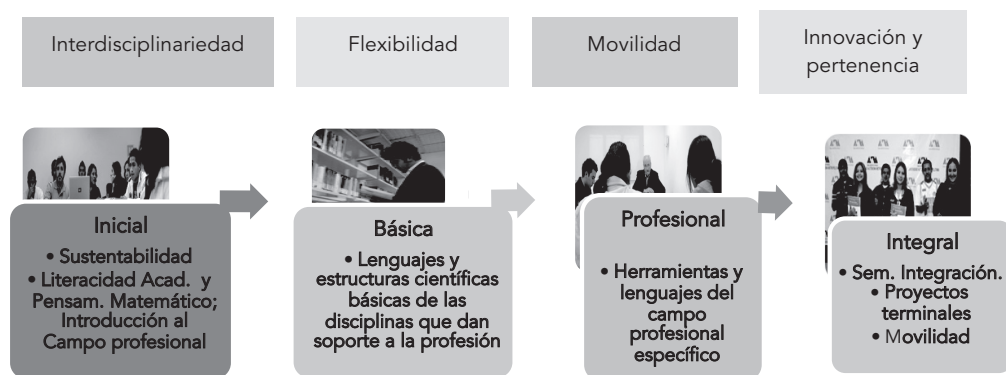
Interdisciplinariedad

Flexibilidad

Movilidad

Innovación y pertenencia

Inicial
• Sustentabilidad
• Literacidad Acad. y Pensam. Matemático; Introducción al Campo profesional

Básica
• Lenguajes y estructuras científicas básicas de las disciplinas que dan soporte a la profesión

Profesional
• Herramientas y lenguajes del campo profesional específico

Integral
• Sem. Integración.
• Proyectos terminales
• Movilidad